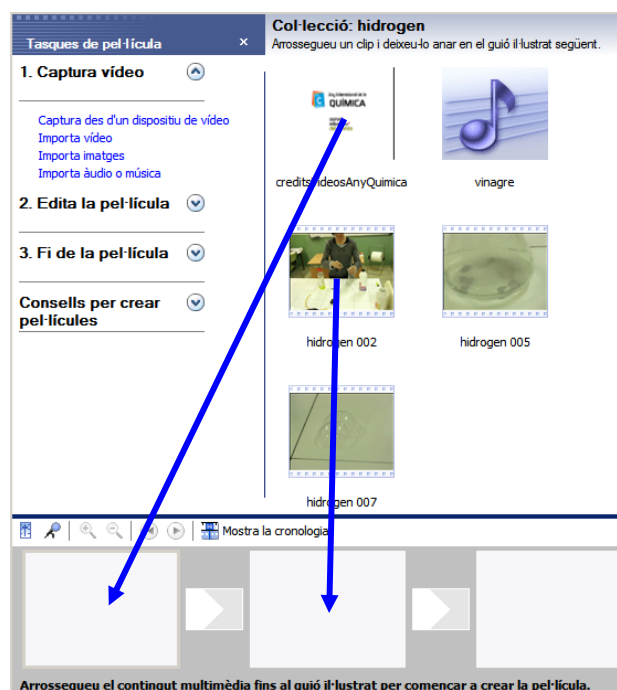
Tasques de pel·lícula ×

1. Captura vídeo

Captura des d'un dispositiu de vídeo
Importa vídeo
Importa imatges
Importa àudio o música

2. Edita la pel·lícula

3. Fi de la pel·lícula

Consells per crear pel·lícules

Col·lecció: hidrogen
Arrossegueu un clip i deixeu-lo anar en el guió il·lustrat següent.

Any Internacional de la QUÍMICA

creditsVideosAnyQuimica

vinagre

hidrogen 002

hidrogen 005

hidrogen 007

Mostra la cronologia

Arrossegueu el contingut multimèdia fins al guió il·lustrat per començar a crear la pel·lícula.